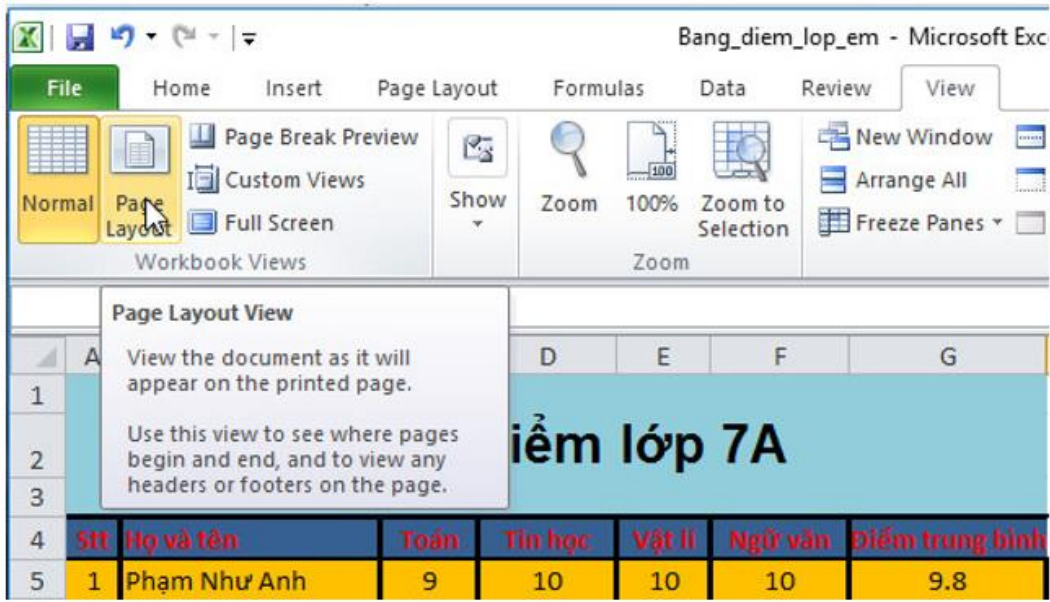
Bang_diem_lop_em - Microsoft Exc

File Home Insert Page Layout Formulas Data Review View

Normal Page Layout Page Break Preview Custom Views Full Screen Show Zoom 100% Zoom to Selection New Window Arrange All Freeze Panes

Workbook Views Zoom

Page Layout View

View the document as it will appear on the printed page.

Use this view to see where pages begin and end, and to view any headers or footers on the page.

| | A | | D | E | F | G |
|---|---|---|---|---|---|---|
| 1 | | | | | | |
| 2 | | iểm lớp 7A | | | | |
| 3 | | | | | | |
| 4 | Stt | Họ và tên | Toán | Tin học | Vật lí | Ngữ văn | Điểm trung bình |
| 5 | 1 | Phạm Như Anh | 9 | 10 | 10 | 10 | 9.8 |